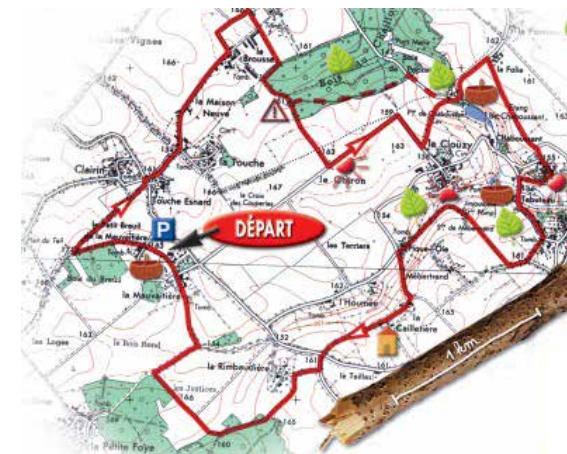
Vignes
166
la Brousse
Bois
161
162
la Folie
la Maison Neuve
Clairin
la Touche
Touche Esnard
la Croix des Coupories
167
le Chiron
le Clouzy
163
Tebeau
les Terriers
164
Pique-Ole
Malbertrand
la Mauvaitière
Le Bois Rond
Bois de Breuil
l'Houmée
la Caillière
la Rimbaudière
les Justices
la Petite Foye
160
165
152
161
DÉPART
P
1 km